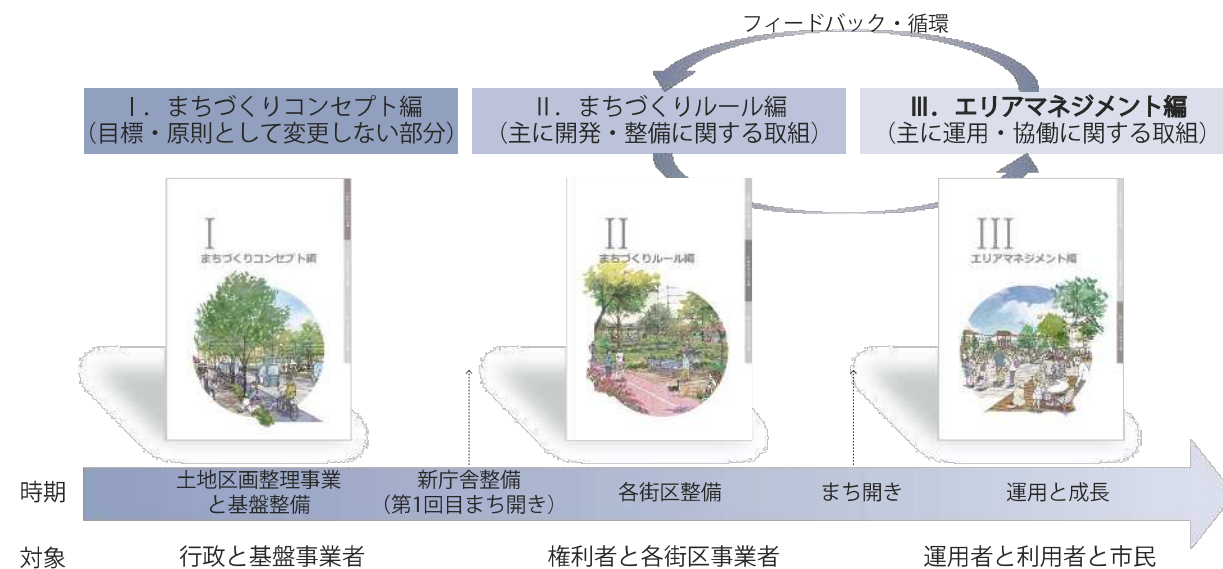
フィードバック・循環

Ⅰ．まちづくりコンセプト編
（目標・原則として変更しない部分）

Ⅱ．まちづくりルール編
（主に開発・整備に関する取組）

Ⅲ．エリアマネジメント編
（主に運用・協働に関する取組）

Ⅰ
まちづくりコンセプト編

Ⅱ
まちづくりルール編

Ⅲ
エリアマネジメント編

時期
土地区画整理事業と基盤整備
新庁舎整備（第1回目まち開き）
各街区整備
まち開き
運用と成長

対象
行政と基盤事業者
権利者と各街区事業者
運用者と利用者と市民